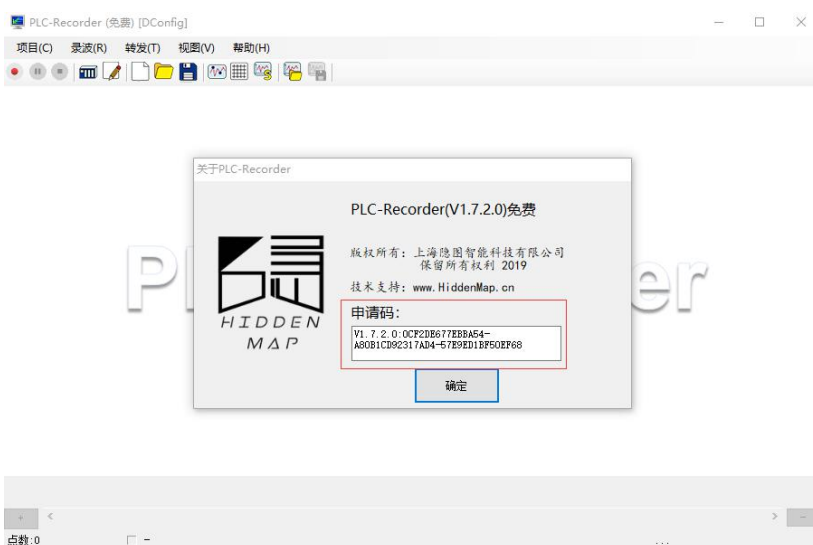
PLC-Recorder (免费) [DConfig]

项目(C) 录波(R) 转发(T) 视图(V) 帮助(H)

关于PLC-Recorder

PLC-Recorder(V1.7.2.0)免费

版权所有：上海隐图智能科技有限公司
保留所有权利 2019

技术支持：www.HiddenMap.cn

HIDDEN MAP

申请码：

V1.7.2.0:0CF2DE677EBBA54-A80B1CD92317AD4-57E9ED1BF50EF68

确定

点数:0